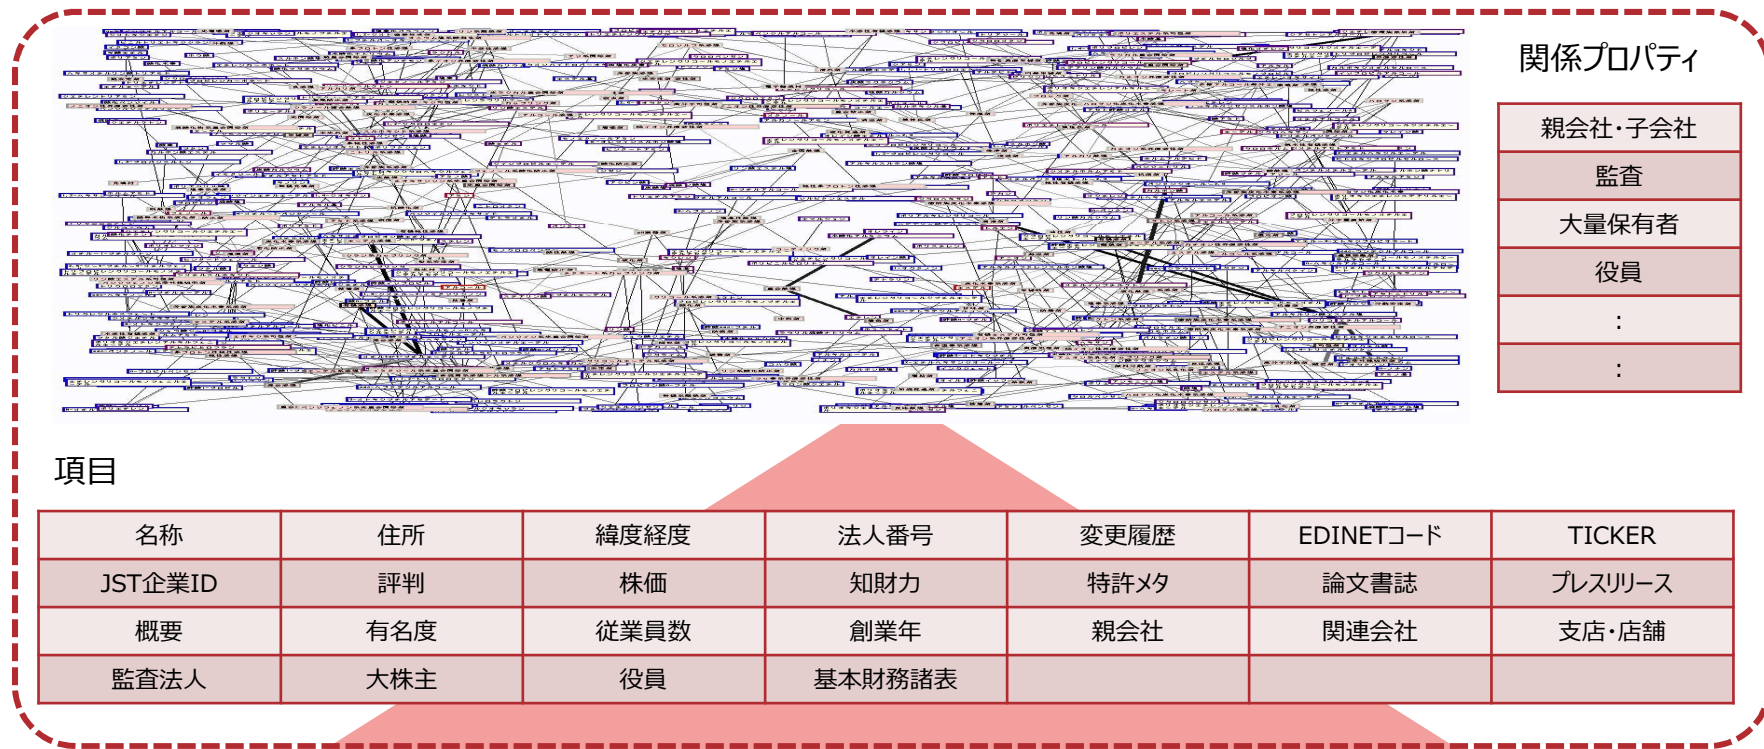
関係プロパティ

| 親会社・子会社 |
|---|
| 監査 |
| 大量保有者 |
| 役員 |
| : |
| : |

項目

| 名称 | 住所 | 緯度経度 | 法人番号 | 変更履歴 | EDINETコード | TICKER |
|---|---|---|---|---|---|---|
| JST企業ID | 評判 | 株価 | 知財力 | 特許メタ | 論文書誌 | プレスリリース |
| 概要 | 有名度 | 従業員数 | 創業年 | 親会社 | 関連会社 | 支店・店舗 |
| 監査法人 | 大株主 | 役員 | 基本財務諸表 | | | |